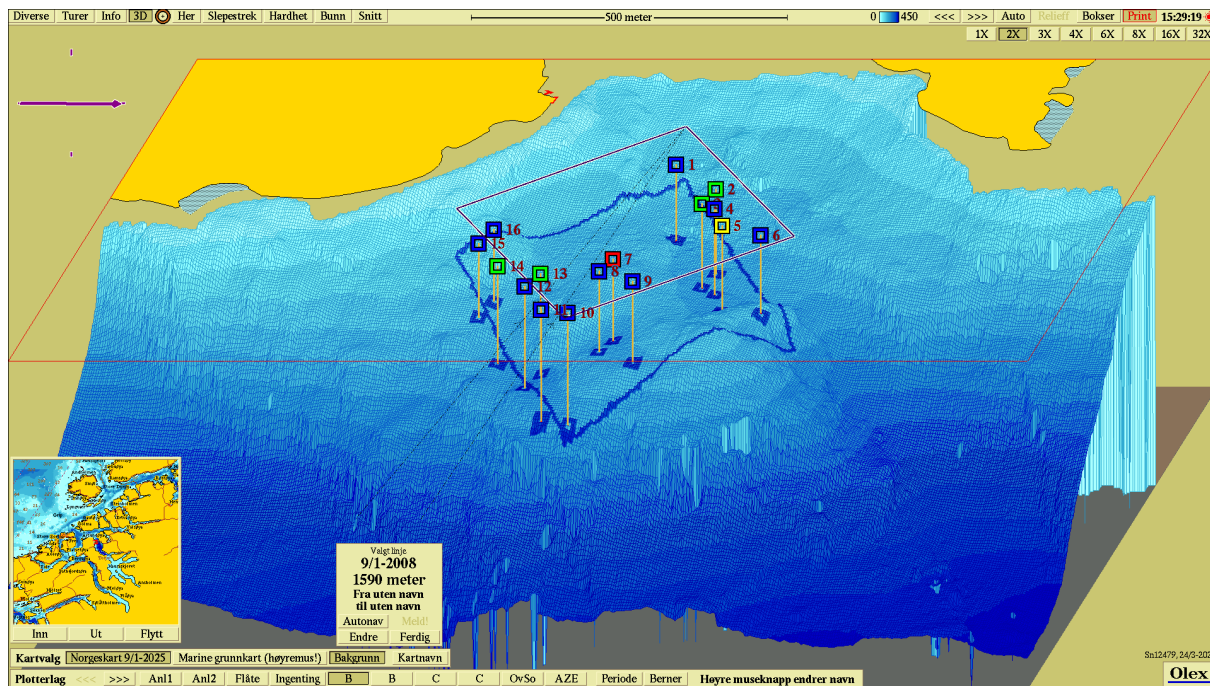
Diverse Turer Info 3D Her Slepestrek Hardhet Bunn Snitt

500 meter

0 450 <<< >>> Auto Relieff Bokser Print 15:29:19

1X 2X 3X 4X 6X 8X 16X 32X

1
2
3
4
5
6
7
8
9
10
11
12
13
14
15
16

Valgt linje
9/1-2008
1590 meter
Fra uten navn
til uten navn
Autonav Meld!
Endre Ferdig

Inn Ut Flytt

Kartvalg Norgeskart 9/1-2025 Marine grunnkart (høyremus!) Bakgrunn Kartnavn

Plotterlag <<< >>> Anl1 Anl2 Flåte Ingenting B B C C OvSo AZE Periode Berner Høyre museknapp endrer navn

Sn12479, 24/3-202

Olex